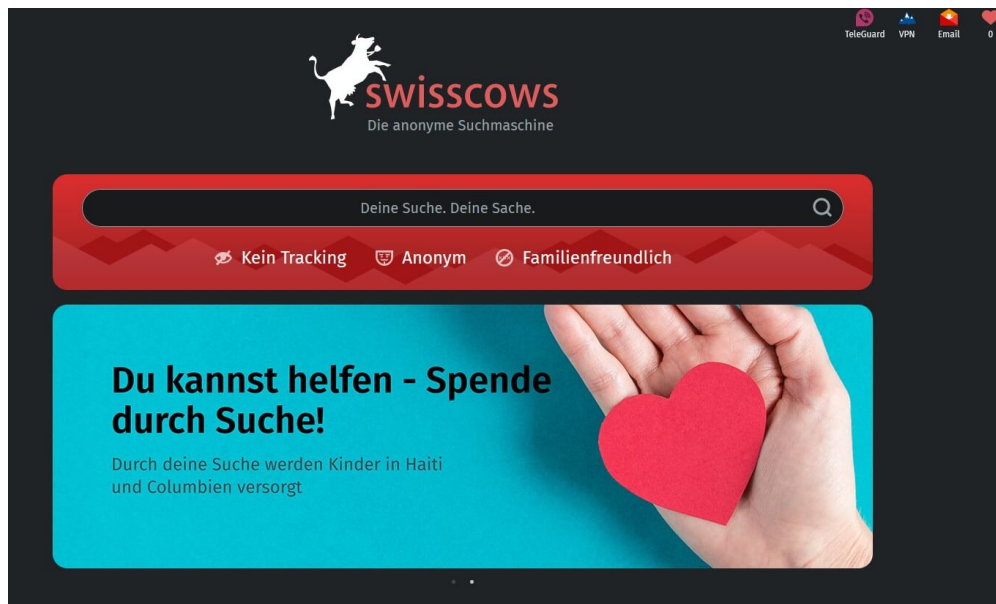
TeleGuard VPN Email 0

swisscows
Die anonyme Suchmaschine

Deine Suche. Deine Sache.

Kein Tracking Anonym Familienfreundlich

Du kannst helfen - Spende durch Suche!

Durch deine Suche werden Kinder in Haiti und Columbien versorgt